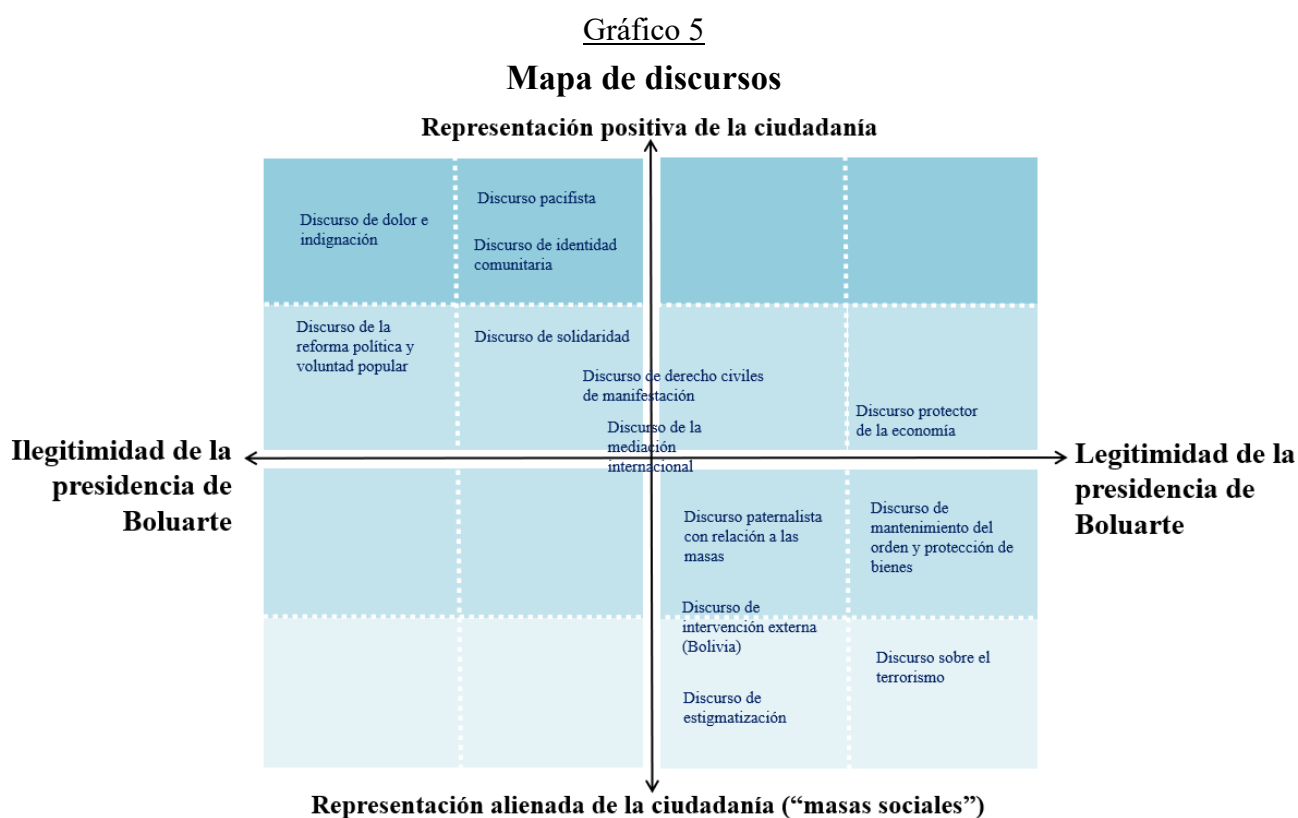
Gráfico 5

Mapa de discursos

Representación positiva de la ciudadanía

Discurso de dolor e indignación

Discurso pacifista

Discurso de identidad comunitaria

Discurso de la reforma política y voluntad popular

Discurso de solidaridad

Discurso de derecho civiles de manifestación

Discurso de la mediación internacional

Discurso protector de la economía

Ilegitimidad de la presidencia de Boluarte

Legitimidad de la presidencia de Boluarte

Discurso paternalista con relación a las masas

Discurso de mantenimiento del orden y protección de bienes

Discurso de intervención externa (Bolivia)

Discurso sobre el terrorismo

Discurso de estigmatización

Representación alienada de la ciudadanía (“masas sociales”)